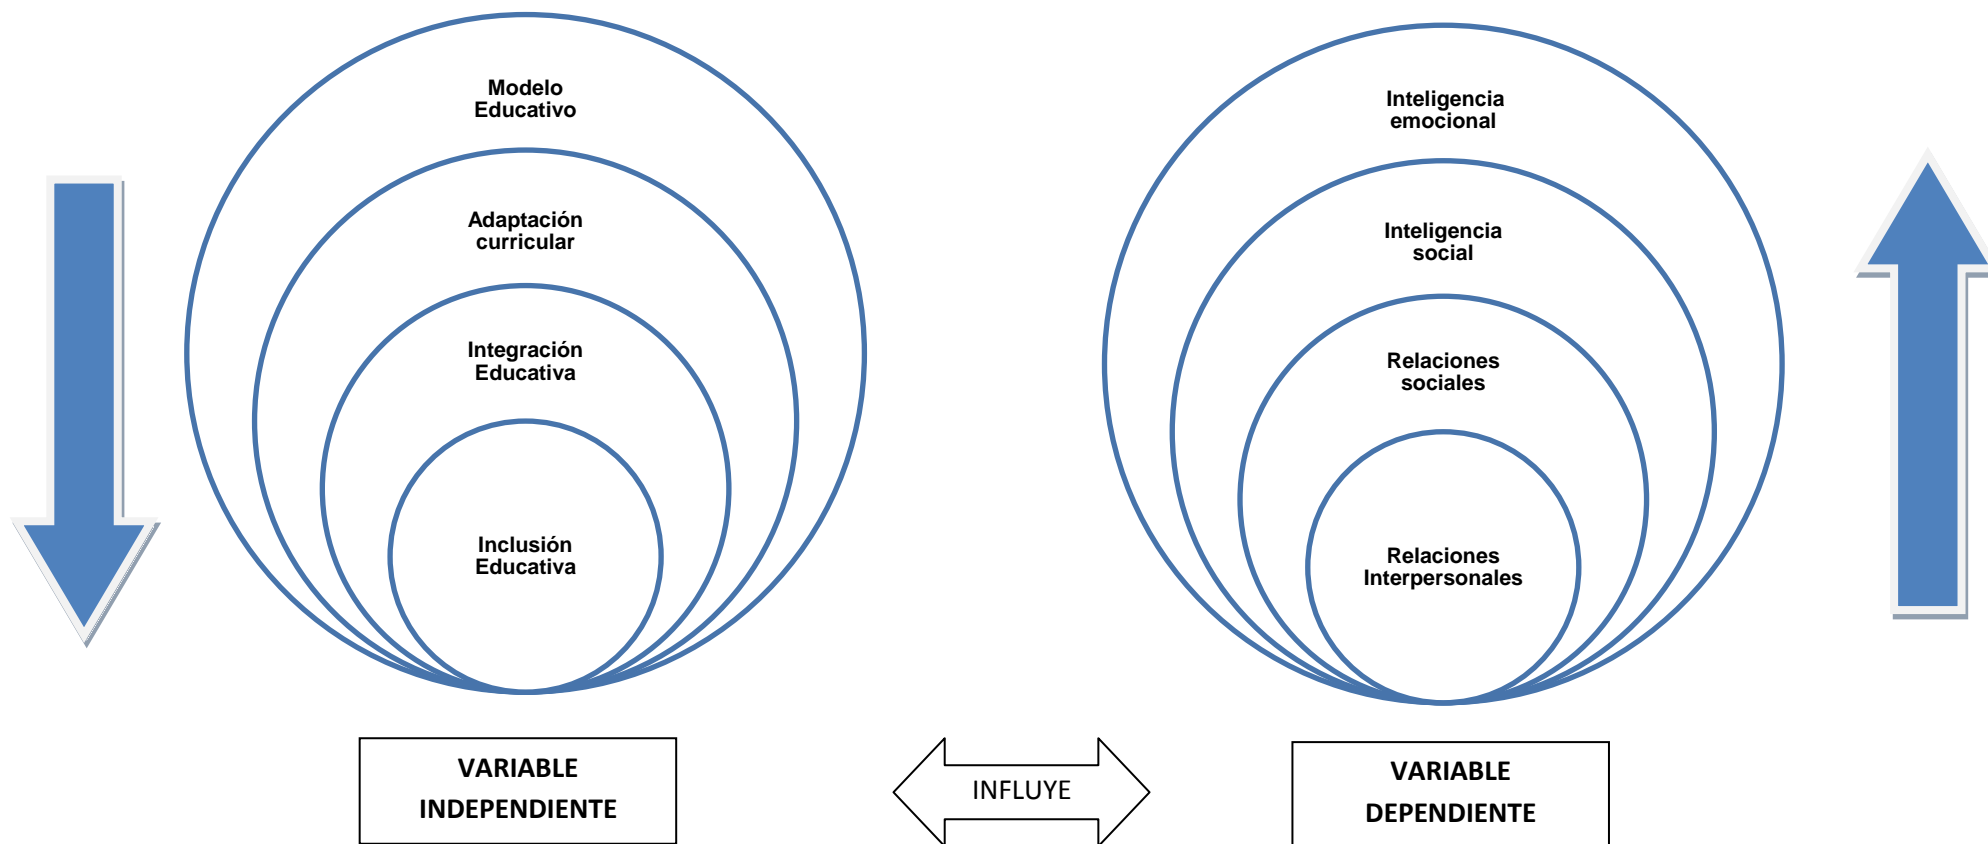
Modelo Educativo

Adaptación curricular

Integración Educativa

Inclusión Educativa

Inteligencia emocional

Inteligencia social

Relaciones sociales

Relaciones Interpersonales

VARIABLE INDEPENDIENTE

INFLUYE

VARIABLE DEPENDIENTE